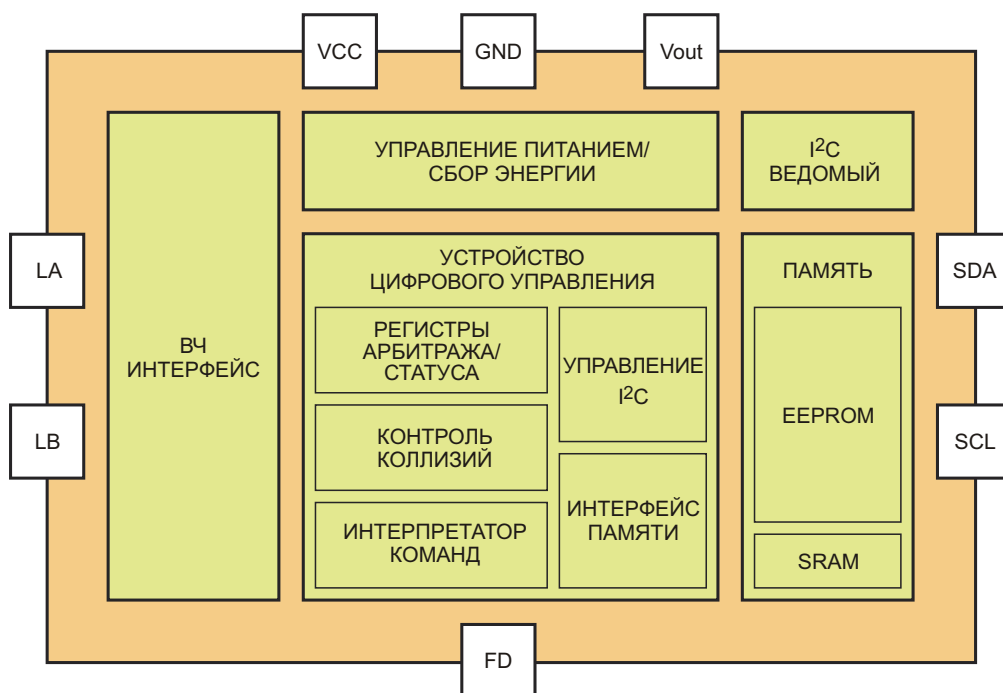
VCC

GND

Vout

LA

LB

ВЧ ИНТЕРФЕЙС

УПРАВЛЕНИЕ ПИТАНИЕМ/ СБОР ЭНЕРГИИ

$I^2C$ ВЕДОМЫЙ

УСТРОЙСТВО ЦИФРОВОГО УПРАВЛЕНИЯ

РЕГИСТРЫ АРБИТРАЖА/ СТАТУСА

УПРАВЛЕНИЕ $I^2C$

КОНТРОЛЬ КОЛЛИЗИЙ

ИНТЕРПРЕТАТОР КОМАНД

ИНТЕРФЕЙС ПАМЯТИ

ПАМЯТЬ

EEPROM

SRAM

SDA

SCL

FD